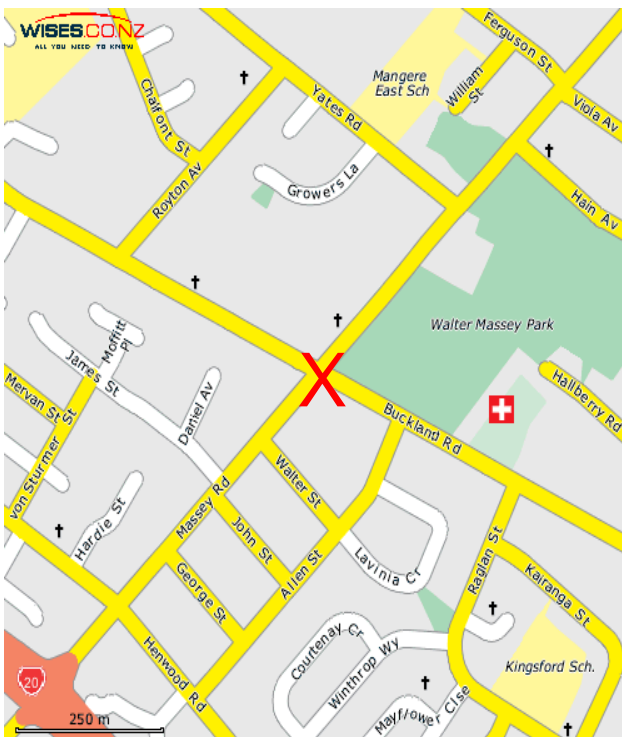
WISES.CO.NZ
ALL YOU NEED TO KNOW

Ferguson St
Mangere East Sch
William St
Viola Av
Chalfont St
Yates Rd
Hain Av
Royton Av
Growers La
Walter Massey Park
Moffitt Pl
James St
Daniel Av
Mervan St
Hallberry Rd
Buckland Rd
von Sturmer
Walter St
Massey Rd
Hardie St
John St
Lavinia Cr
Raglan St
Kairanga St
George St
Allen St
Courtenay Cr
Winthrop Wy
Kingsford Sch.
20
Henwood Rd
Mayflower Clse
250 m